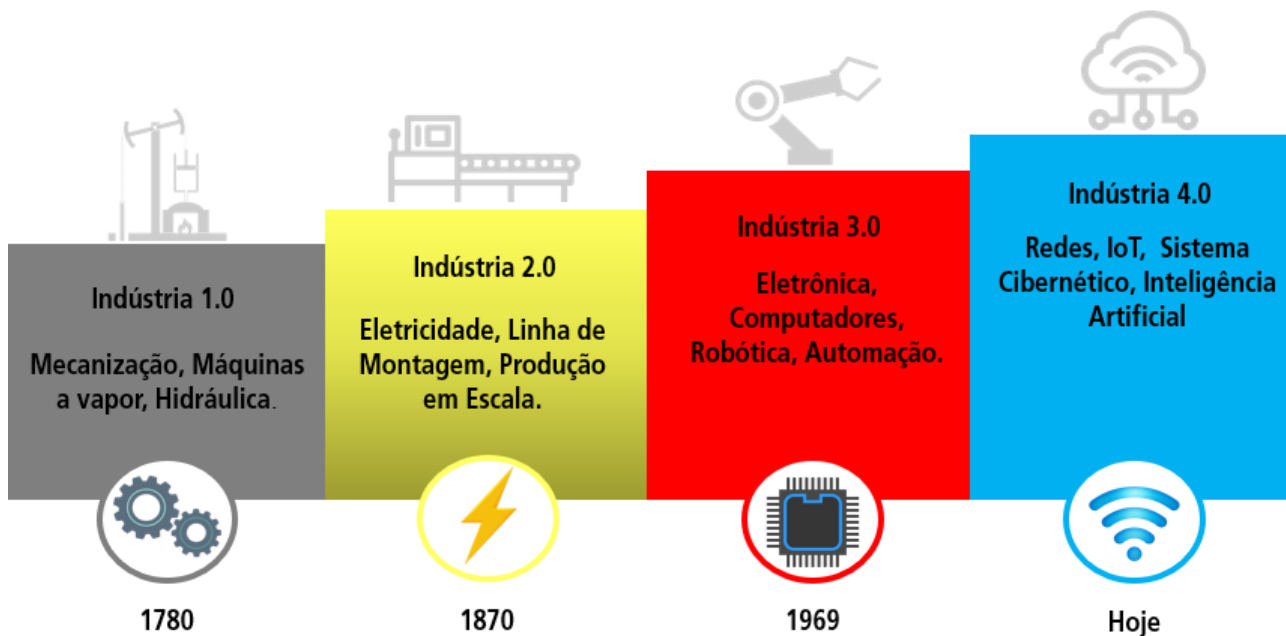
Indústria 1.0

Mecanização, Máquinas a vapor, Hidráulica.

1780

Indústria 2.0

Eletricidade, Linha de Montagem, Produção em Escala.

1870

Indústria 3.0

Eletrônica, Computadores, Robótica, Automação.

1969

Indústria 4.0

Redes, IoT, Sistema Cibernético, Inteligência Artificial

Hoje